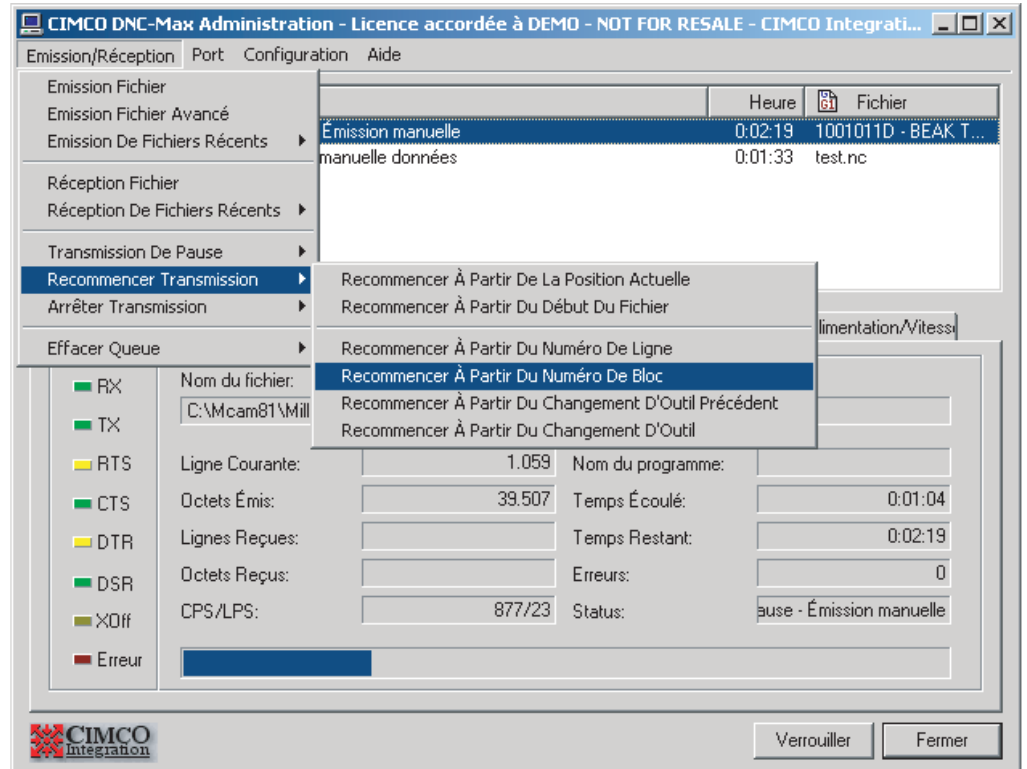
CIMCO DNC-Max Administration - Licence accordée à DEMO - NOT FOR RESALE - CIMCO Integrati...

Emission/Réception Port Configuration Aide

Emission Fichier
Emission Fichier Avancé
Emission De Fichiers Récents
Réception Fichier
Réception De Fichiers Récents
Transmission De Pause
Recommencer Transmission
Arrêter Transmission
Effacer Queue

Recommencer À Partir De La Position Actuelle
Recommencer À Partir Du Début Du Fichier
Recommencer À Partir Du Numéro De Ligne
Recommencer À Partir Du Numéro De Bloc
Recommencer À Partir Du Changement D'Outil Précédent
Recommencer À Partir Du Changement D'Outil

| | Heure | Fichier |
|---|---|---|
| Émission manuelle | 0:02:19 | 1001011D - BEAK T... |
| manuelle données | 0:01:33 | test.nc |

limentation/Vitess

RX
TX
RTS
CTS
DTR
DSR
XOff
Erreur

Nom du fichier:
C:\Mcam81\Mill

Ligne Courante: 1.059
Octets Émis: 39.507
Lignes Reçues:
Octets Reçus:
CPS/LPS: 877/23
Nom du programme:
Temps Écoulé: 0:01:04
Temps Restant: 0:02:19
Erreurs: 0
Status: ause - Émission manuelle

CIMCO Integration

Verrouiller
Fermer